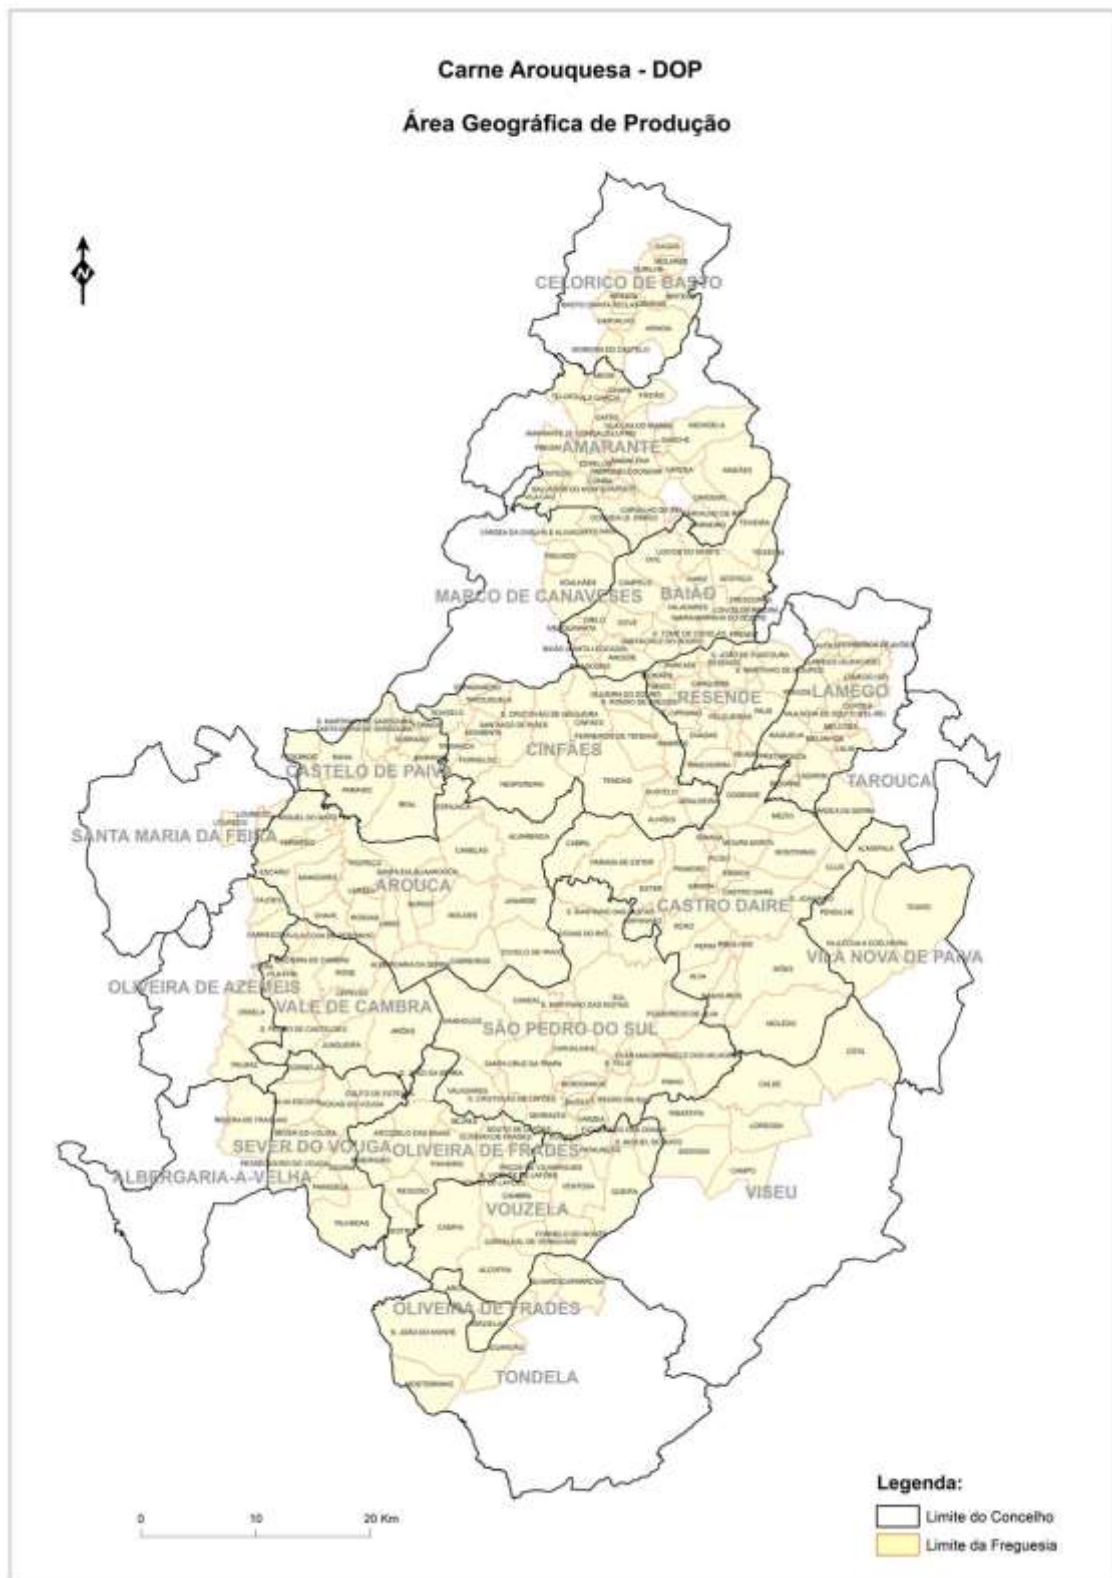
Carne Arouquesa - DOP

Área Geográfica de Produção

N

CELORICO DE BASTO

AMARANTE

MARCO DE CANAVESES

BAIÃO

RESENDE

LAMEGO

CASTELO DE PAIVA

CINFÃES

TAROUCA

SANTA MARIA DA FEIRA

AROUCA

CASTRO DAIRE

VILA NOVA DE PAIVA

OLIVEIRA DE AZEMEIS

VALE DE CAMBRA

SÃO PEDRO DO SUL

SEVER DO VOUGA

OLIVEIRA DE FRADES

ALBERGARIA-A-VELHA

VISEU

VOUZELA

OLIVEIRA DE FRADES

TONDELA

0 10 20 Km

Legenda:

Limite do Concelho

Limite da Freguesia